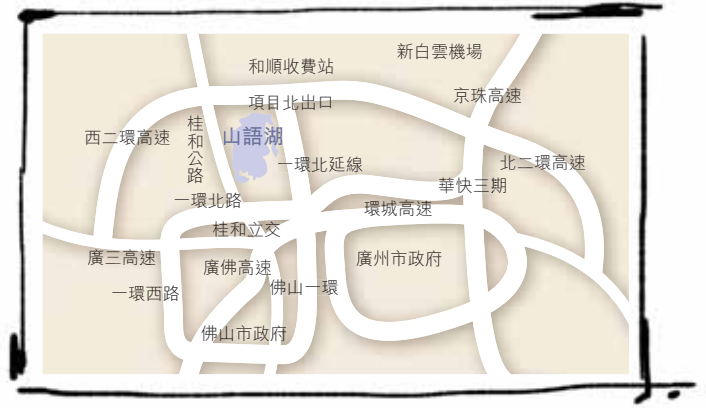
新白雲機場

和順收費站

京珠高速

項目北出口

桂和公路

山語湖

西二環高速

一環北延線

北二環高速

華快三期

一環北路

環城高速

桂和立交

廣三高速

廣州市政府

廣佛高速

佛山一環

一環西路

佛山市政府